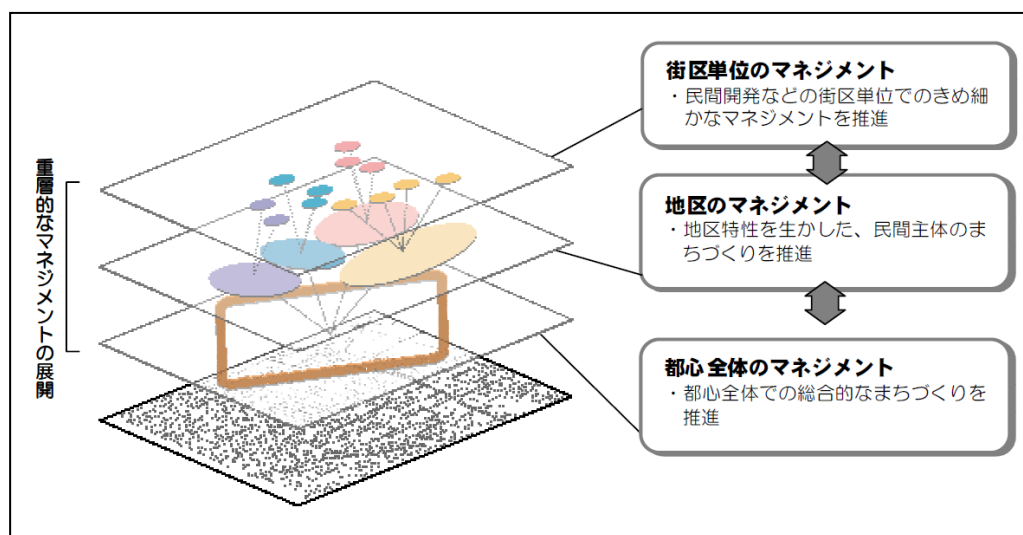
重層的なマネジメントの展開

街区単位のマネジメント
・民間開発などの街区単位でのきめ細かなマネジメントを推進

地区のマネジメント
・地区特性を生かした、民間主体のまちづくりを推進

都心 全体のマネジメント
・都心全体での総合的なまちづくりを推進